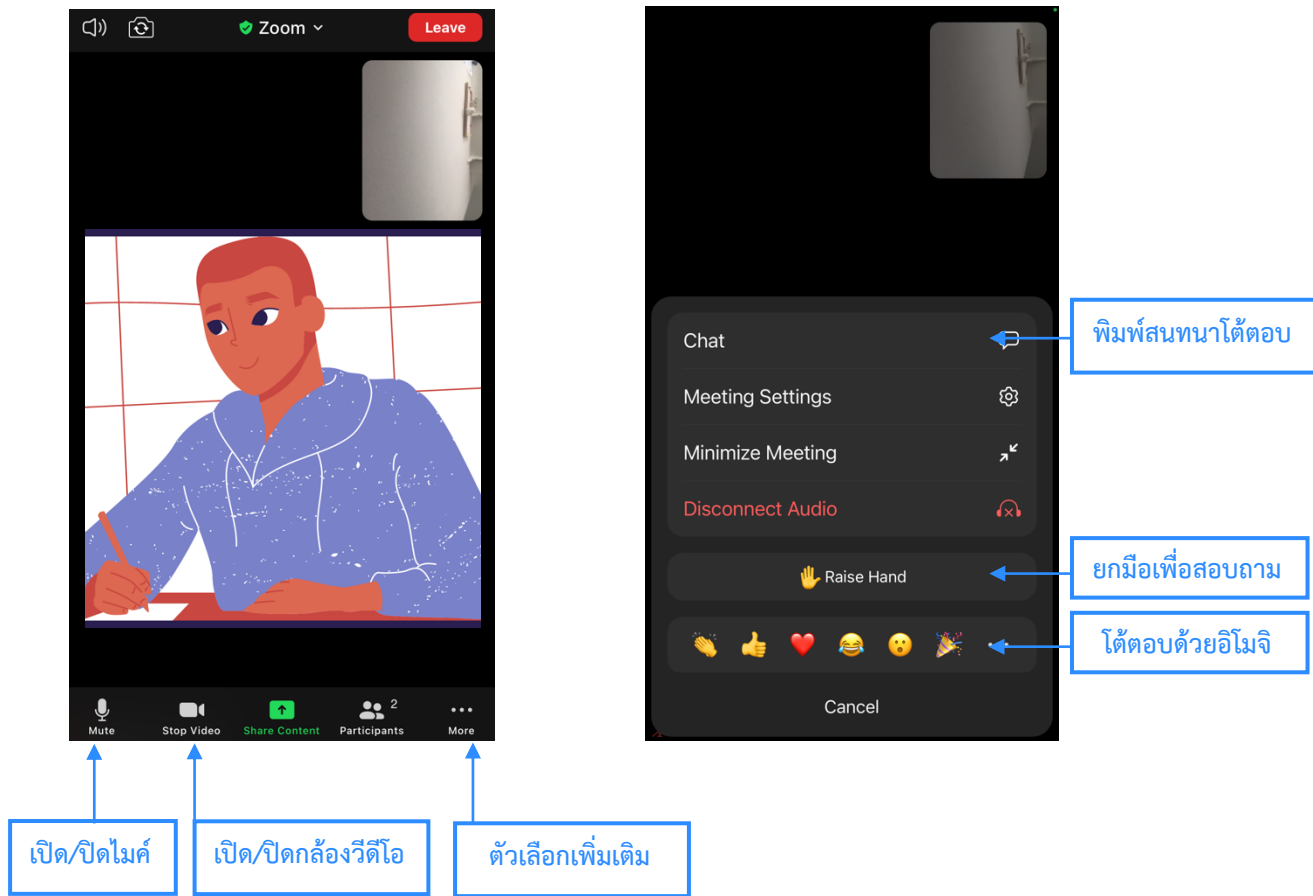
Zoom

Leave

Mute

Stop Video

Share Content

2

Participants

More

เปิด/ปิดไมค์

เปิด/ปิดกล้องวีดีโอ

ตัวเลือกเพิ่มเติม

Chat

พิมพ์สนทนาโต้ตอบ

Meeting Settings

Minimize Meeting

Disconnect Audio

Raise Hand

ยกมือเพื่อสอบถาม

โต้ตอบด้วยอิโมจิ

Cancel